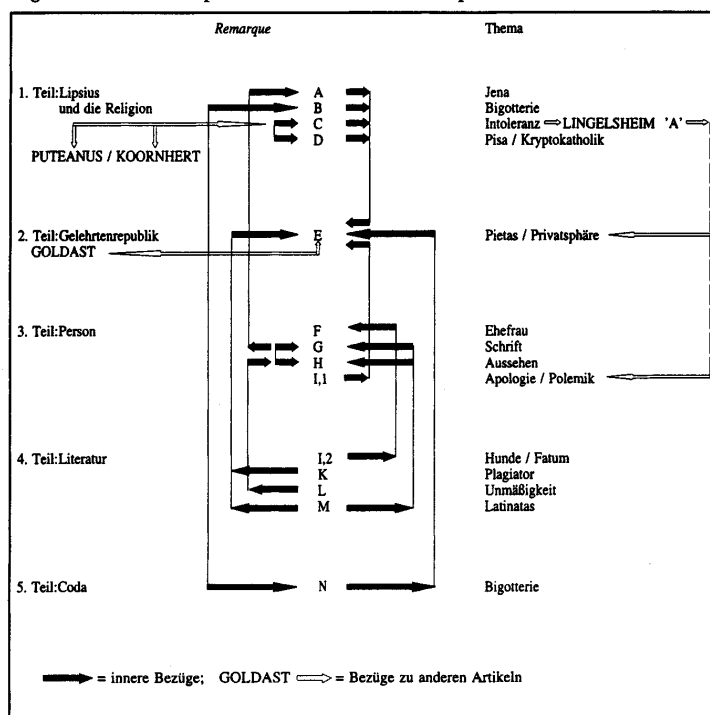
Remarque

Thema

1. Teil: Lipsius und die Religion

PUTEANUS / KOORNHERT

A
B
C
D

Jena
Bigotterie
Intoleranz ⟹ LINGELSHEIM 'A'
Pisa / Kryptokatholik

2. Teil: Gelehrtenrepublik
GOLDAST

E

Pietas / Privatsphäre

3. Teil: Person

F
G
H
I,1

Ehefrau
Schrift
Aussehen
Apologie / Polemik

4. Teil: Literatur

I,2
K
L
M

Hunde / Fatum
Plagiator
Unmäßigkeit
Latinatas

5. Teil: Coda

N

Bigotterie

= innere Bezüge; GOLDAST = Bezüge zu anderen Artikeln